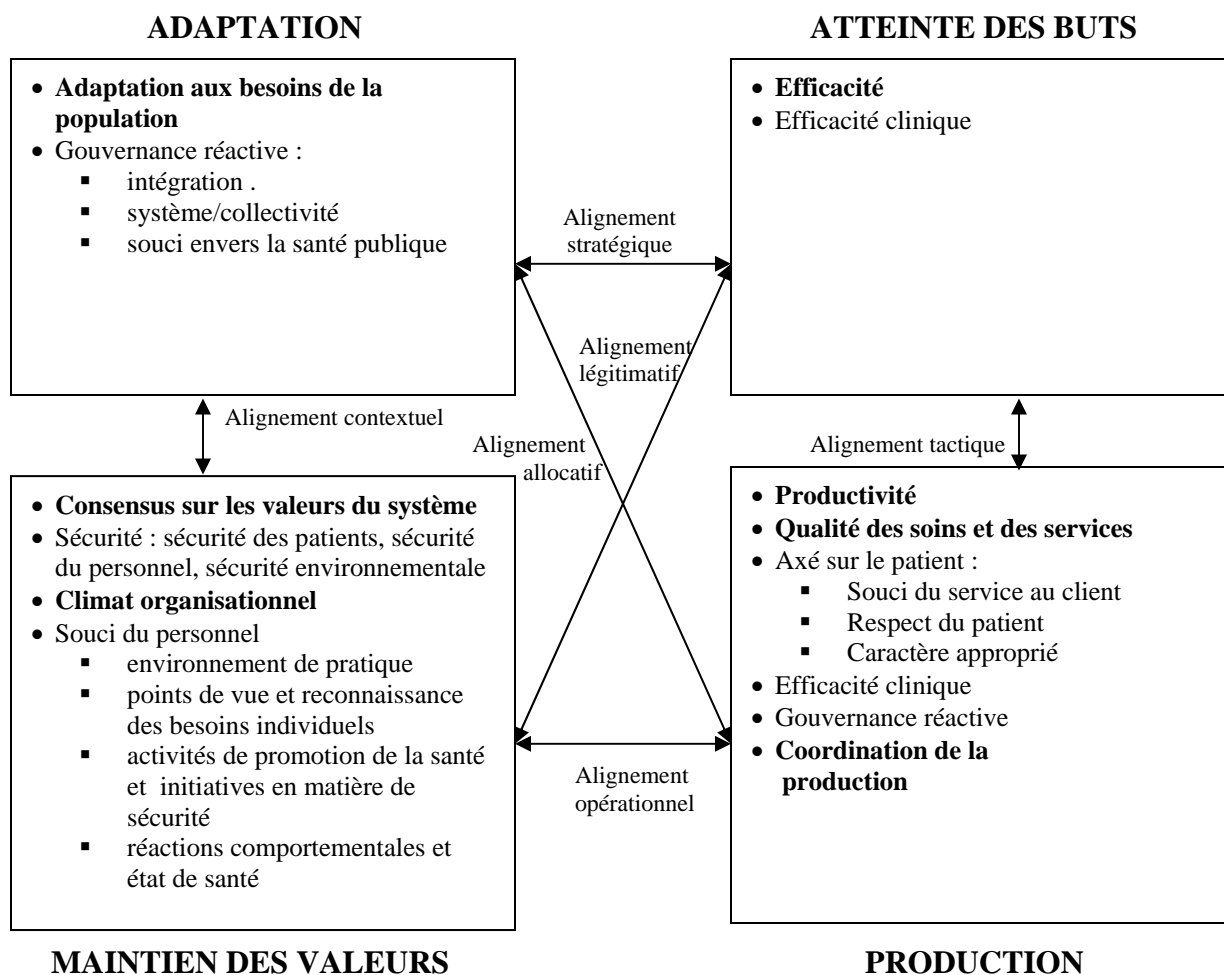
ADAPTATION

• Adaptation aux besoins de la population
• Gouvernance réactive :
  ▪ intégration .
  ▪ système/collectivité
  ▪ souci envers la santé publique

ATTEINTE DES BUTS

• Efficacité
• Efficacité clinique

Alignement stratégique

Alignement légitimatif

Alignement contextuel

Alignement allocatif

Alignement tactique

• Consensus sur les valeurs du système
• Sécurité : sécurité des patients, sécurité du personnel, sécurité environnementale
• Climat organisationnel
• Souci du personnel
  ▪ environnement de pratique
  ▪ points de vue et reconnaissance des besoins individuels
  ▪ activités de promotion de la santé et initiatives en matière de sécurité
  ▪ réactions comportementales et état de santé

• Productivité
• Qualité des soins et des services
• Axé sur le patient :
  ▪ Souci du service au client
  ▪ Respect du patient
  ▪ Caractère approprié
• Efficacité clinique
• Gouvernance réactive
• Coordination de la production

Alignement opérationnel

MAINTIEN DES VALEURS

PRODUCTION